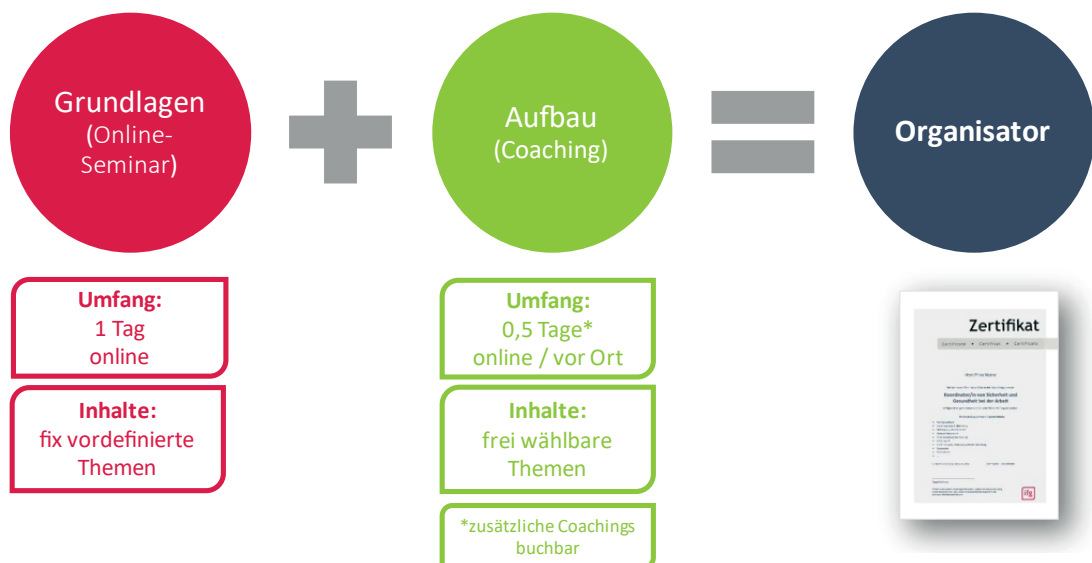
Grundlagen (Online-Seminar)

Aufbau (Coaching)

Organisator

Umfang:
1 Tag
online

Inhalte:
fix vordefinierte Themen

Umfang:
0,5 Tage*
online / vor Ort

Inhalte:
frei wählbare Themen

*zusätzliche Coachings buchbar

Zertifikat

Certificate • Certificat • Certificato

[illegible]